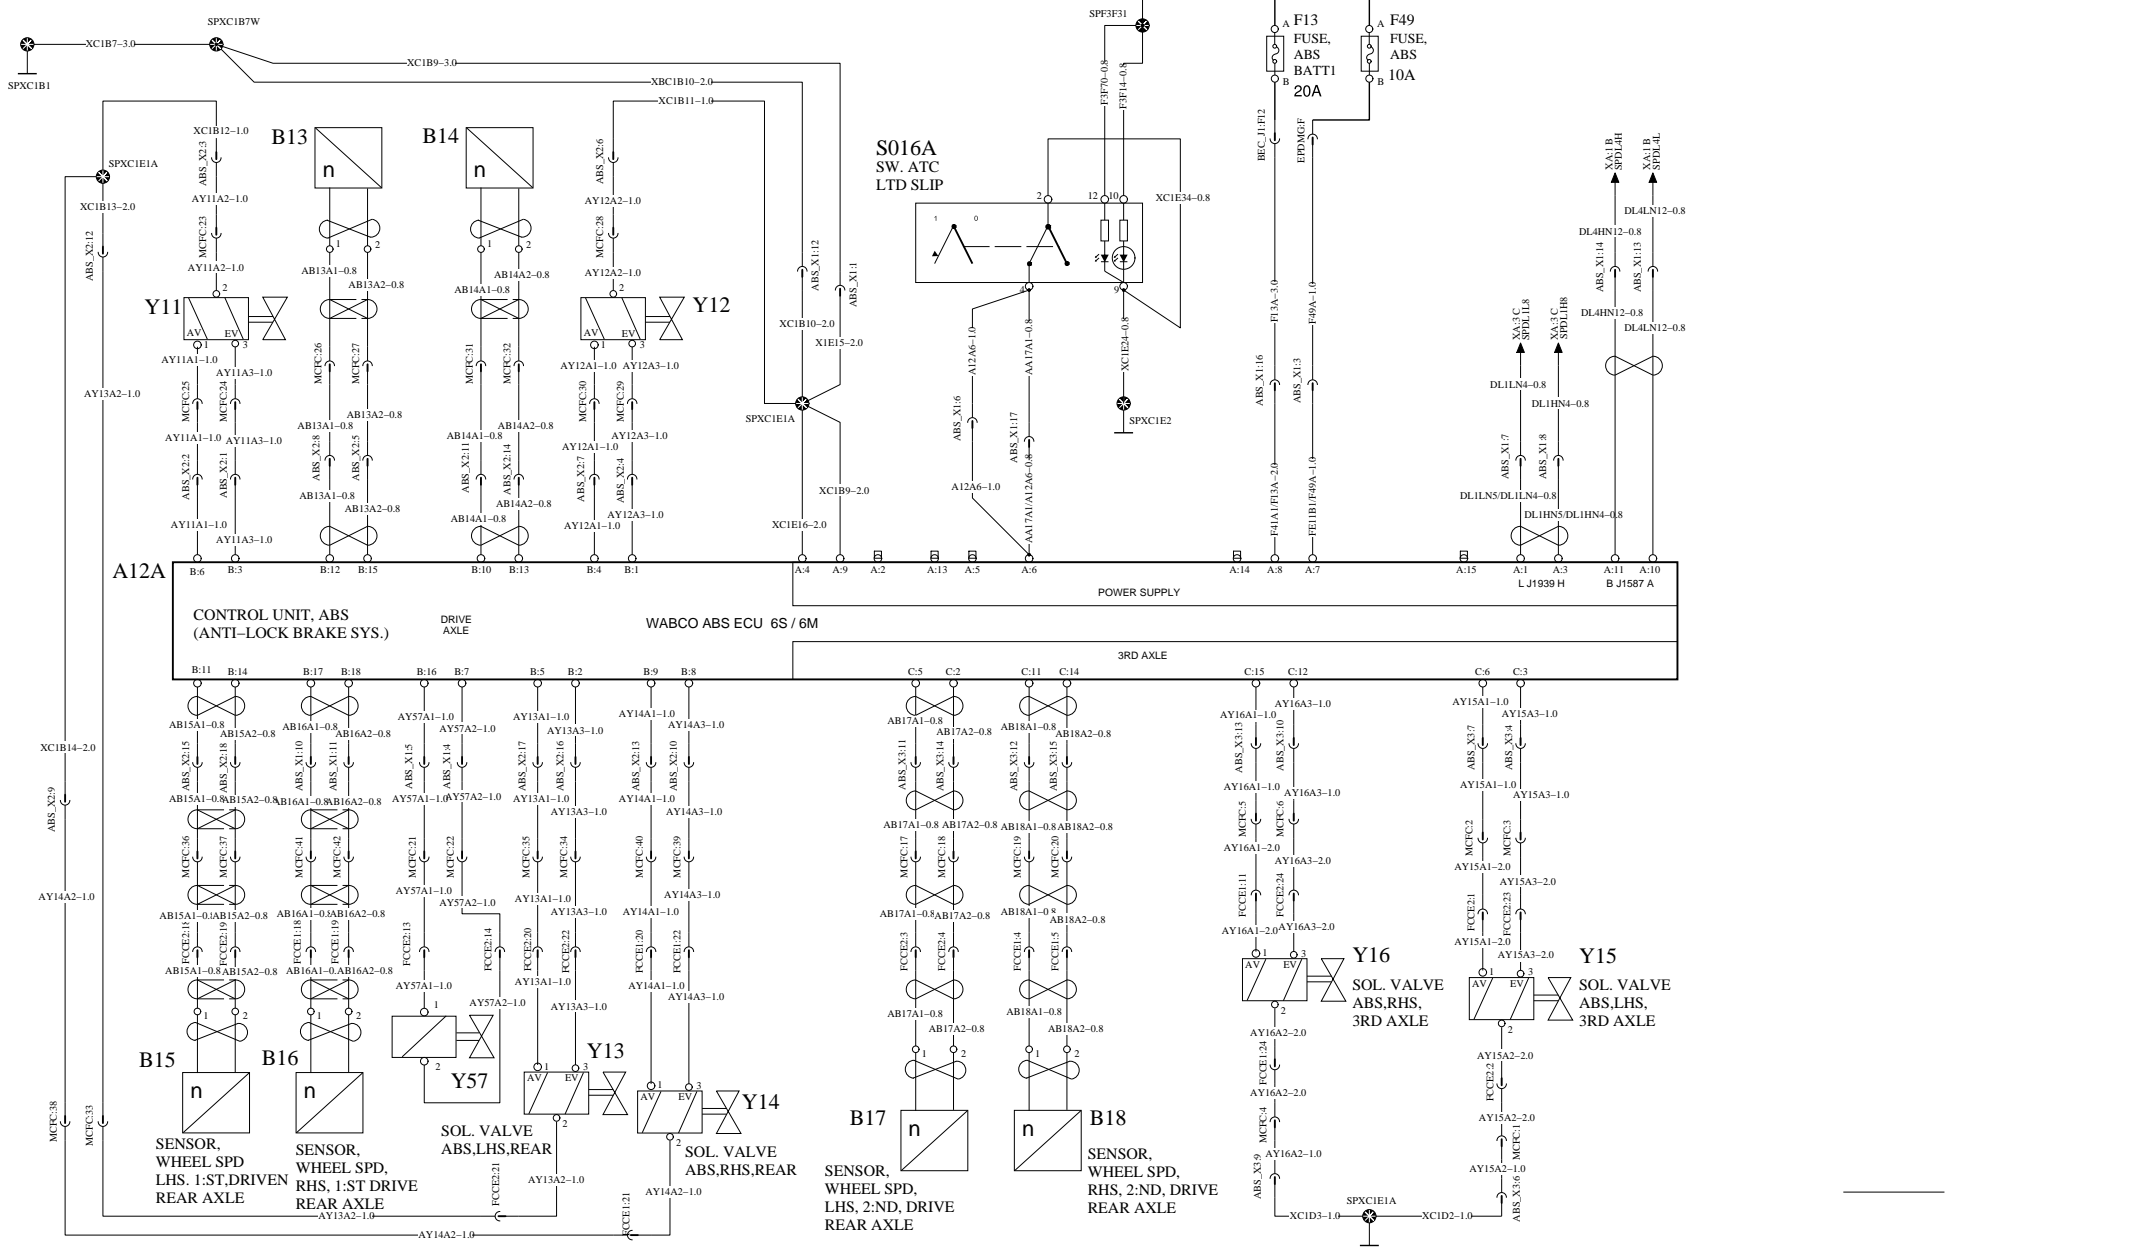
SPXC1B1
XC1B7–3.0
SPXC1B7W
XC1B9–3.0
XBC1B10–2.0
XC1B11–1.0
SPF3F31
F3F70–0.8
F3F14–0.8
F13 FUSE, ABS BATT1 20A
F49 FUSE, ABS 10A
A
B
A
B
BEC_J1:F12
EPDMG:F

SPXC1E1A
XC1B13–2.0
ABS_X2:12
XC1B12–1.0
ABS_X2:3
AY11A2–1.0
MCFC:23
AY11A2–1.0
B13
n
B14
n
ABS_X2:6
AY12A2–1.0
MCFC:28
AY12A2–1.0
S016A
SW. ATC
LTD SLIP
XC1E34–0.8
XA:1 B SPDL4H
XA:1 B SPDL4L
DL4LN12–0.8
DL4HN12–0.8
ABS_X1:14
ABS_X1:13
DL4HN12–0.8
DL4LN12–0.8

Y11
AV EV
AY11A1–1.0
AY11A3–1.0
MCFC:25
MCFC:24
AY11A1–1.0
AY11A3–1.0
ABS_X2:2
ABS_X2:1
AY11A1–1.0
AY11A3–1.0
AY13A2–1.0
AB13A1–0.8
AB13A2–0.8
MCFC:26
MCFC:27
AB13A2–0.8
AB13A1–0.8
ABS_X2:8
ABS_X2:5
AB13A1–0.8
AB13A2–0.8
AB14A2–0.8
AB14A1–0.8
MCFC:31
MCFC:32
AB14A2–0.8
AB14A1–0.8
ABS_X2:11
ABS_X2:14
AB14A2–0.8
AB14A1–0.8
Y12
AV EV
AY12A1–1.0
AY12A3–1.0
MCFC:30
MCFC:29
AY12A1–1.0
AY12A3–1.0
ABS_X2:7
ABS_X2:4
AY12A1–1.0
AY12A3–1.0
ABS_X1:12
ABS_X1:1
XC1B10–2.0
X1E15–2.0
SPXC1E1A
XC1B9–2.0
XC1E16–2.0
1 0
2 12 10
4 9
A12A6–1.0
AA17A1–0.8
XC1E24–0.8
ABS_X1:6
ABS_X1:17
AA17A1/A12A6–0.8
A12A6–1.0
SPXC1E2
F13A–3.0
F49A–1.0
ABS_X1:16
ABS_X1:3
F41A1/F13A–2.0
FE1B1/F49A–1.0
XA:3 C SPDL1L8
XA:3 C SPDL1H8
DL1LN4–0.8
DL1HN4–0.8
ABS_X1:7
ABS_X1:8
DL1LN5/DL1LN4–0.8
DL1HN5/DL1HN4–0.8

A12A
B:6 B:3 B:12 B:15 B:10 B:13 B:4 B:1 A:4 A:9 A:2 A:13 A:5 A:6 A:14 A:8 A:7 A:15 A:1 A:3 A:11 A:10
POWER SUPPLY
L J1939 H
B J1587 A
CONTROL UNIT, ABS
(ANTI–LOCK BRAKE SYS.)
DRIVE AXLE
WABCO ABS ECU 6S / 6M
3RD AXLE
B:11 B:14 B:17 B:18 B:16 B:7 B:5 B:2 B:9 B:8 C:5 C:2 C:11 C:14 C:15 C:12 C:6 C:3

XC1B14–2.0
ABS_X2:9
AY14A2–1.0
AB15A1–0.8
AB15A2–0.8
ABS_X2:15
ABS_X2:18
AB15A1–0.8
AB15A2–0.8
MCFC:36
MCFC:37
AB15A1–0.8
AB15A2–0.8
FCCE2:18
FCCE2:19
AB15A1–0.8
AB15A2–0.8
AB16A1–0.8
AB16A2–0.8
ABS_X1:10
ABS_X1:11
AB16A1–0.8
AB16A2–0.8
MCFC:41
MCFC:42
AB16A1–0.8
AB16A2–0.8
FCCE1:18
FCCE1:19
AB16A1–0.8
AB16A2–0.8
AY57A1–1.0
AY57A2–1.0
ABS_X15
ABS_X14
AY57A1–1.0
AY57A2–1.0
MCFC:21
MCFC:22
AY57A1–1.0
AY57A2–1.0
FCCE2:13
FCCE2:14
AY57A1–1.0
AY57A2–1.0
AY13A1–1.0
AY13A3–1.0
ABS_X2:17
ABS_X2:16
AY13A1–1.0
AY13A3–1.0
MCFC:35
MCFC:34
AY13A1–1.0
AY13A3–1.0
FCCE2:20
FCCE2:22
AY13A1–1.0
AY13A3–1.0
AY14A1–1.0
AY14A3–1.0
ABS_X2:13
ABS_X2:10
AY14A1–1.0
AY14A3–1.0
MCFC:40
MCFC:39
AY14A1–1.0
AY14A3–1.0
FCCE1:20
FCCE1:22
AY14A1–1.0
AY14A3–1.0
AB17A1–0.8
AB17A2–0.8
ABS_X3:11
ABS_X3:14
AB17A1–0.8
AB17A2–0.8
MCFC:17
MCFC:18
AB17A1–0.8
AB17A2–0.8
FCCE2:3
FCCE2:4
AB17A1–0.8
AB17A2–0.8
AB18A1–0.8
AB18A2–0.8
ABS_X3:12
ABS_X3:15
AB18A1–0.8
AB18A2–0.8
MCFC:19
MCFC:20
AB18A1–0.8
AB18A2–0.8
FCCE1:4
FCCE1:5
AB18A1–0.8
AB18A2–0.8
AY16A1–1.0
AY16A3–1.0
ABS_X3:13
ABS_X3:10
AY16A1–1.0
AY16A3–1.0
MCFC:5
MCFC:6
AY16A1–2.0
AY16A3–2.0
FCCE1:11
FCCE2:24
AY16A1–2.0
AY16A3–2.0
AY15A1–1.0
AY15A3–1.0
ABS_X3:7
ABS_X3:4
AY15A1–1.0
AY15A3–1.0
MCFC:2
MCFC:3
AY15A1–2.0
AY15A3–2.0
FCCE2:1
FCCE2:23
AY15A1–2.0
AY15A3–2.0

Y16
SOL. VALVE ABS,RHS, 3RD AXLE
Y15
SOL. VALVE ABS,LHS, 3RD AXLE
AY16A2–2.0
FCCE1:24
AY16A2–2.0
MCFC:4
AY16A2–1.0
ABS_X3:9
AY15A2–2.0
FCCE2:2
AY15A2–2.0
MCFC:1
AY15A2–1.0
ABS_X3:6
SPXC1E1A
XC1D3–1.0
XC1D2–1.0

B15
n
SENSOR, WHEEL SPD LHS. 1:ST,DRIVEN REAR AXLE
B16
n
SENSOR, WHEEL SPD, RHS, 1:ST DRIVE REAR AXLE
Y57
Y13
AV EV
SOL. VALVE ABS,LHS,REAR
Y14
AV EV
SOL. VALVE ABS,RHS,REAR
B17
n
SENSOR, WHEEL SPD, LHS, 2:ND, DRIVE REAR AXLE
B18
n
SENSOR, WHEEL SPD, RHS, 2:ND, DRIVE REAR AXLE
MCFC:38
MCFC:33
FCCE2:21
AY13A2–1.0
AY13A2–1.0
FCCE1:21
AY14A2–1.0
AY14A2–1.0